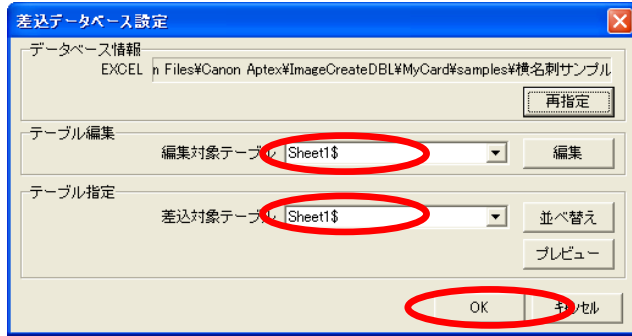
差込データベース設定

データベース情報

EXCEL n Files¥Canon Aptex¥ImageCreateDBL¥MyCard¥samples¥横名刺サンプル

再指定

テーブル編集

編集対象テーブル Sheet1$

編集

テーブル指定

差込対象テーブル Sheet1$

並べ替え

プレビュー

OK

キャンセル